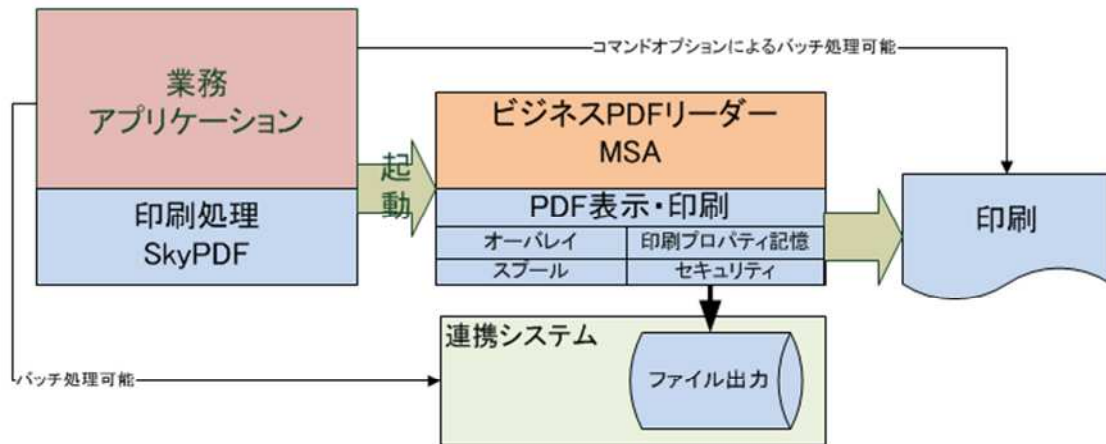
業務
アプリケーション

印刷処理
SkyPDF

コマンドオプションによるバッチ処理可能

起
動

ビジネスPDFリーダー
MSA

PDF表示・印刷

オーバレイ

印刷プロパティ記憶

スプール

セキュリティ

印刷

連携システム

ファイル出力

バッチ処理可能